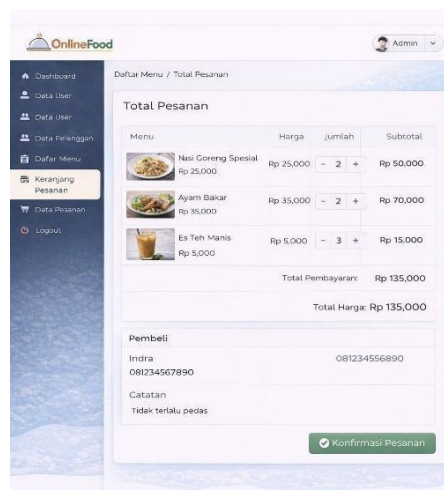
OnlineFood

Admin

Dashboard
Data User
Data User
Data Pelanggan
Dafar Menu
Keranjang Pesanan
Data Pesanan
Logout

Daftar Menu / Total Pesanan

Total Pesanan

| Menu | Harga | Jumlah | Subtotal |
|---|---|---|---|
| Nasi Goreng Spesial Rp 25,000 | Rp 25,000 | - 2 + | Rp 50,000 |
| Ayam Bakar Rp 35,000 | Rp 35,000 | - 2 + | Rp 70,000 |
| Es Teh Manis Rp 5,000 | Rp 5,000 | - 3 + | Rp 15,000 |
| | | Total Pembayaran: | Rp 135,000 |

Total Harga: Rp 135,000

Pembeli
Indra
081234567890
081234556890

Catatan
Tidak terlalu pedas

Konfirmasi Pesanan